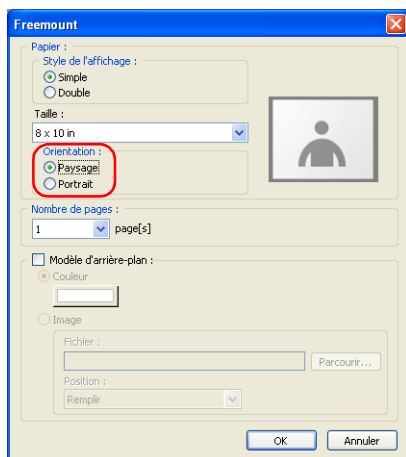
Freemount

Papier :
Style de l'affichage :
Simple
Double
Taille :
8 x 10 in
Orientation :
Paysage
Portrait

Nombre de pages :
1
page[s]

Modèle d'arrière-plan :
Couleur
Image
Fichier :
Parcourir...
Position :
Remplir

OK
Annuler